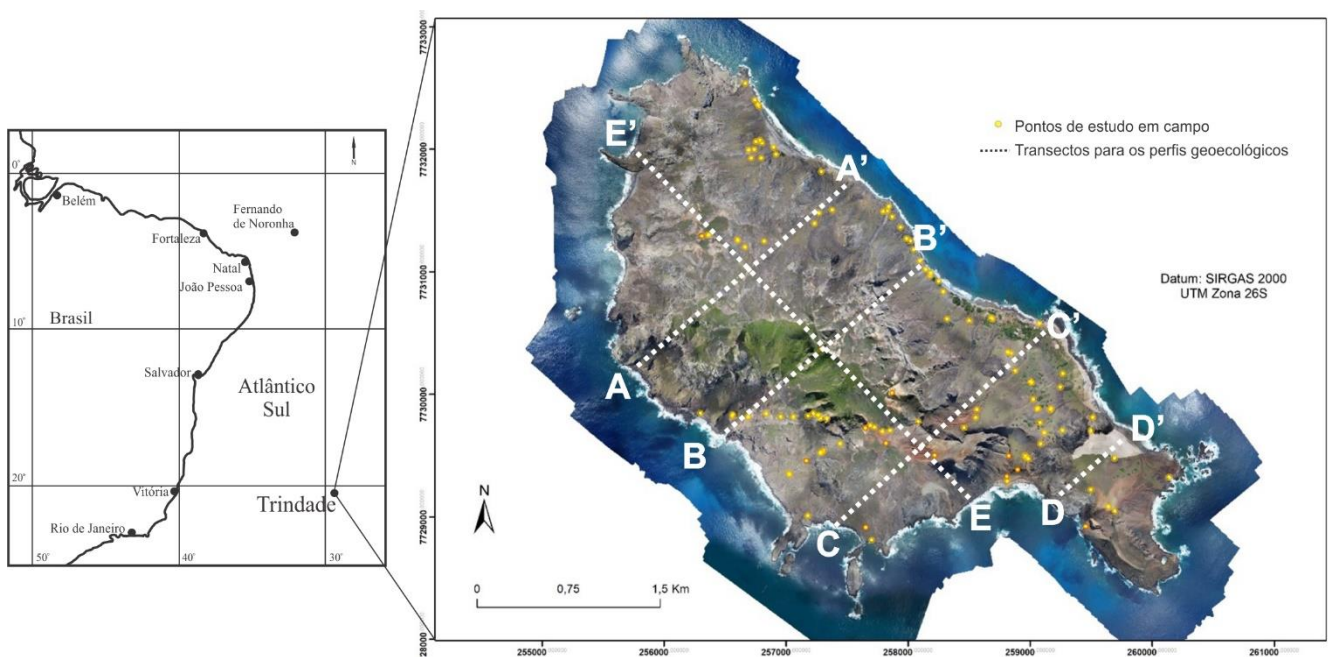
0°
N
Belém
Fernando de Noronha
Fortaleza
Natal
João Pessoa
10°
Brasil
Salvador
Atlântico Sul
20°
Vitória
Trindade
Rio de Janeiro
50°
40°
30°

7733000
7732000
7731000
7730000
7729000
7728000

Pontos de estudo em campo
Transectos para os perfis geoecológicos

Datum: SIRGAS 2000
UTM Zona 26S

E'
A'
B'
C'
D'
A
B
C
E
D

N
0
0,75
1,5 Km

255000
256000
257000
258000
259000
260000
261000